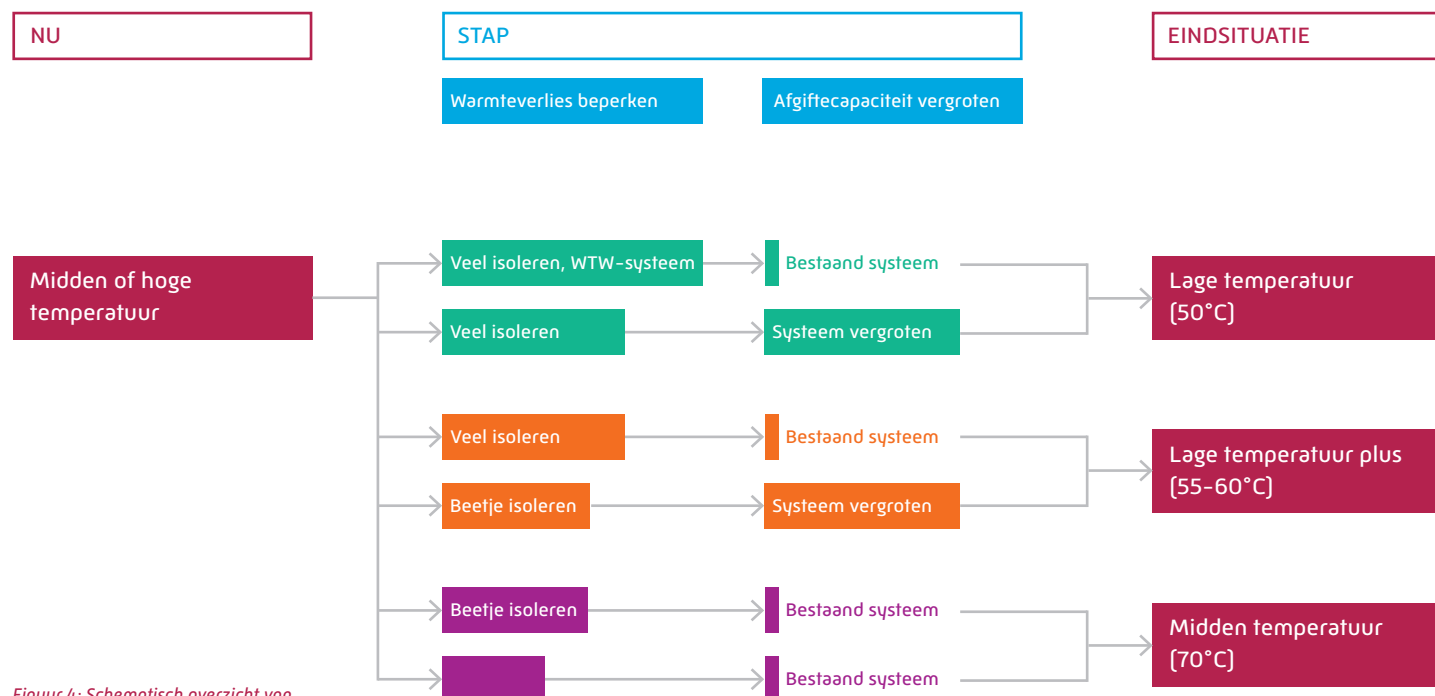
NU

STAP

EINDSITUATIE

Warmteverlies beperken

Afgiftecapaciteit vergroten

Midden of hoge temperatuur

Veel isoleren, WTW-systeem

Bestaand systeem

Veel isoleren

Systeem vergroten

Lage temperatuur (50°C)

Veel isoleren

Bestaand systeem

Beetje isoleren

Systeem vergroten

Lage temperatuur plus (55-60°C)

Beetje isoleren

Bestaand systeem

Bestaand systeem

Midden temperatuur (70°C)

Figuur 4: Schematisch overzicht van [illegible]